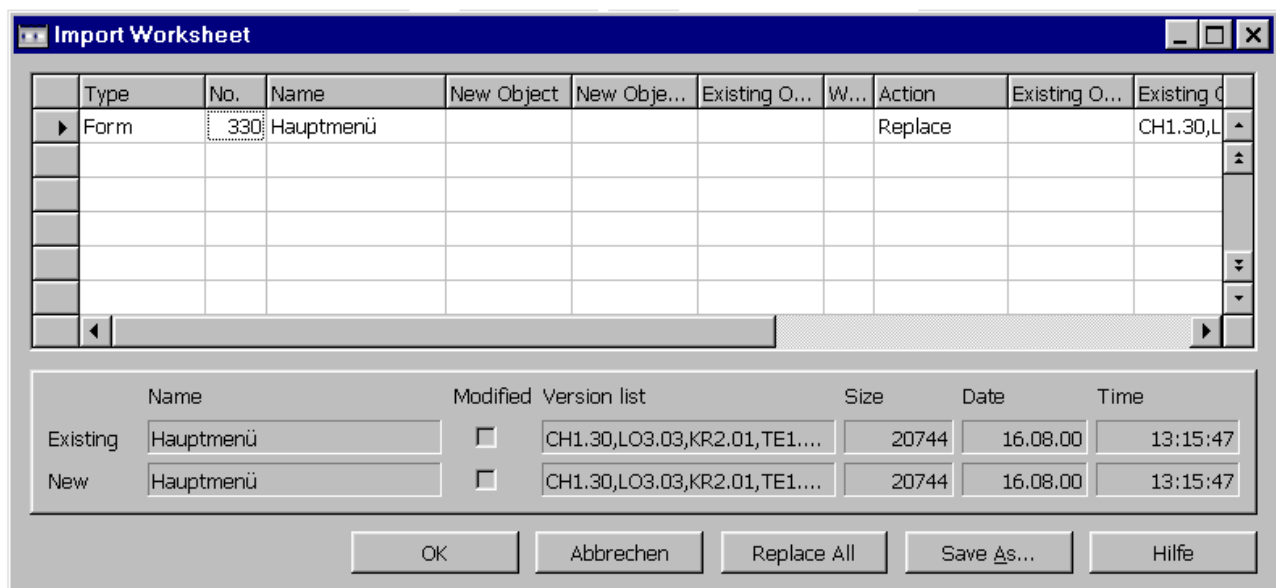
Import Worksheet

| Type | No. | Name | New Object | New Obje... | Existing O... | W... | Action | Existing O... | Existing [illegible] |
|---|---|---|---|---|---|---|---|---|---|
| Form | 330 | Hauptmenü | | | | | Replace | | CH1.30,L |

| | Name | Modified | Version list | Size | Date | Time |
|---|---|---|---|---|---|---|
| Existing | Hauptmenü | | CH1.30,LO3.03,KR2.01,TE1.... | 20744 | 16.08.00 | 13:15:47 |
| New | Hauptmenü | | CH1.30,LO3.03,KR2.01,TE1.... | 20744 | 16.08.00 | 13:15:47 |

OK
Abbrechen
Replace All
Save As...
Hilfe